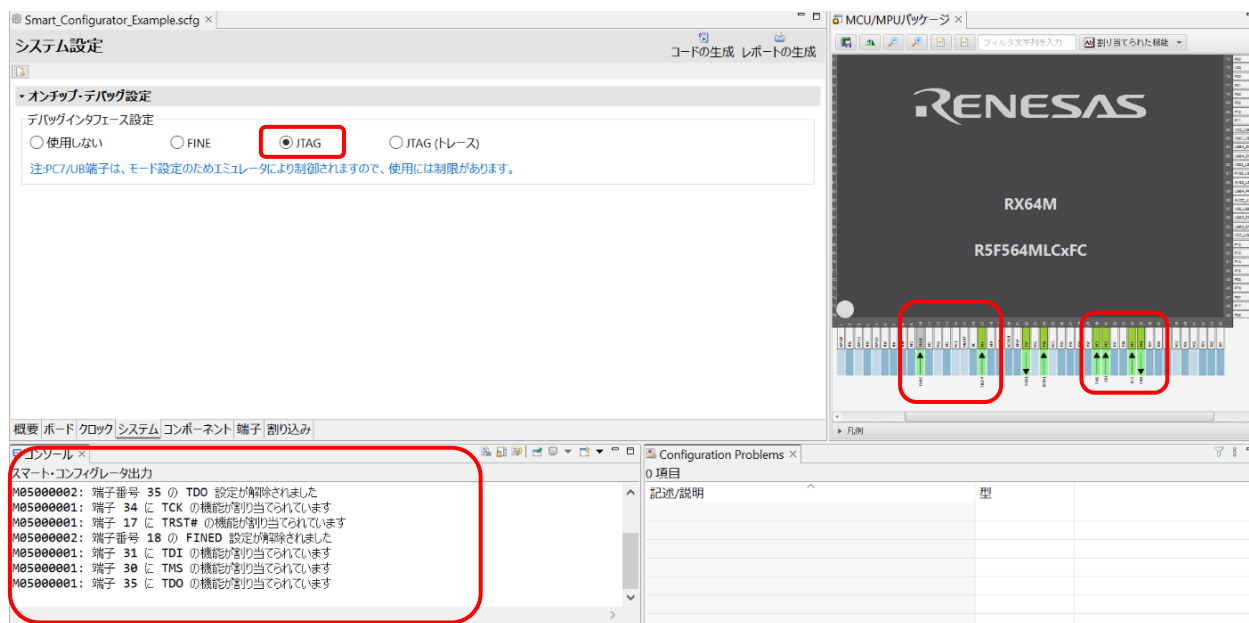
Smart_Configurator_Example.scfg ×

システム設定

コードの生成 レポートの生成

▾ オンチップ・デバッグ設定

デバッグインタフェース設定

○ 使用しない ○ FINE ◉ JTAG ○ JTAG (トレース)

注:PC7/UB端子は、モード設定のためエミュレータにより制御されますので、使用には制限があります。

概要 ボード クロック システム コンポーネント 端子 割り込み

MCU/MPUパッケージ ×

フィルタ文字列を入力

割り当てられた機能

RENESAS

RX64M

R5F564MLCxFC

▸ 凡例

コンソール ×

スマート・コンフィグレータ出力

M05000002: 端子番号 35 の TDO 設定が解除されました
M05000001: 端子 34 に TCK の機能が割り当てられています
M05000001: 端子 17 に TRST# の機能が割り当てられています
M05000002: 端子番号 18 の FINED 設定が解除されました
M05000001: 端子 31 に TDI の機能が割り当てられています
M05000001: 端子 30 に TMS の機能が割り当てられています
M05000001: 端子 35 に TDO の機能が割り当てられています

Configuration Problems ×

0 項目

| 記述/説明 | 型 |
|---|---|